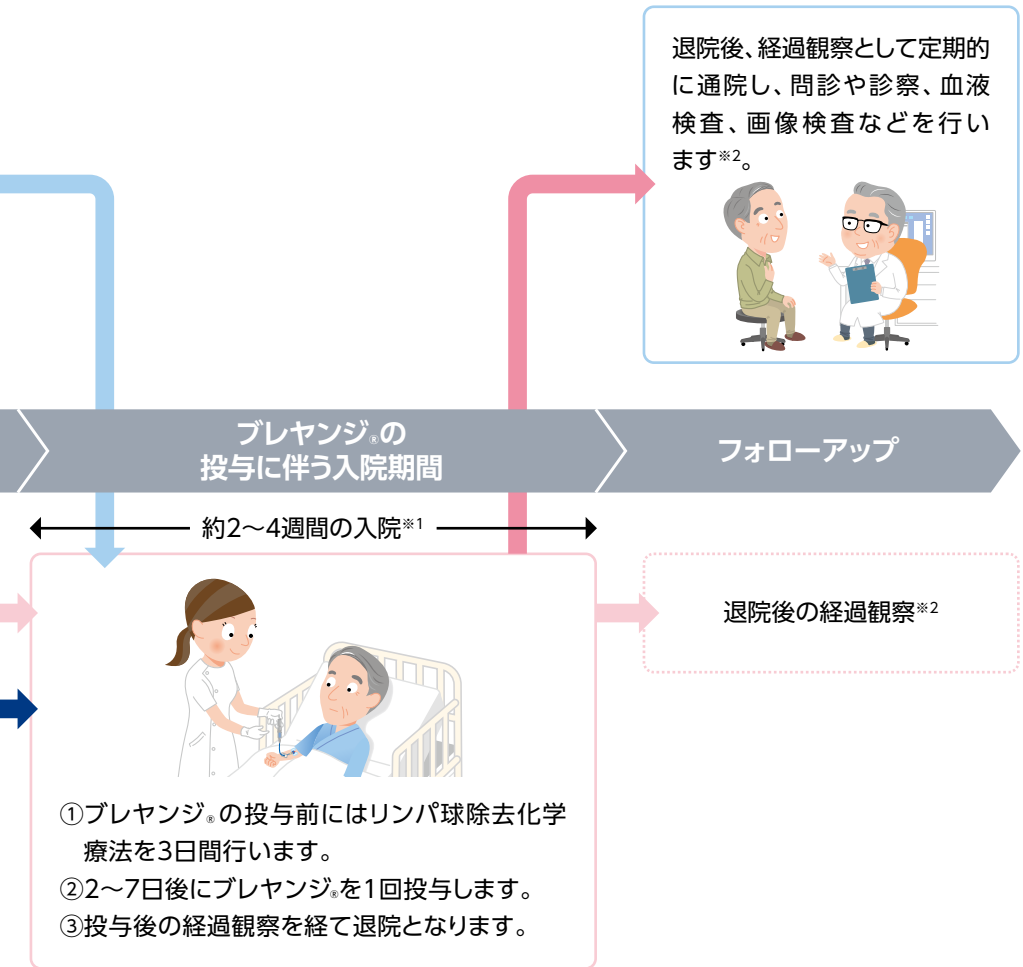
退院後、経過観察として定期的に通院し、問診や診察、血液検査、画像検査などを行います※2。

ブレヤンジ®の投与に伴う入院期間

フォローアップ

約2〜4週間の入院※1

退院後の経過観察※2

①ブレヤンジ®の投与前にはリンパ球除去化学療法を3日間行います。
②2〜7日後にブレヤンジ®を1回投与します。
③投与後の経過観察を経て退院となります。